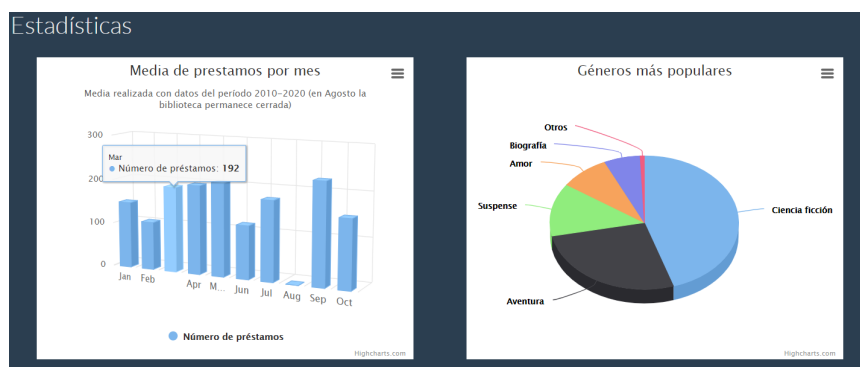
Estadísticas

Media de prestamos por mes

Media realizada con datos del período 2010-2020 (en Agosto la biblioteca permanece cerrada)

300
200
100
0

Mar
● Número de préstamos: **192**

Jan Feb Apr M... Jun Jul Aug Sep Oct

● Número de préstamos

Highcharts.com

Géneros más populares

Otros
Biografía
Amor
Suspense
Ciencia ficción
Aventura

Highcharts.com